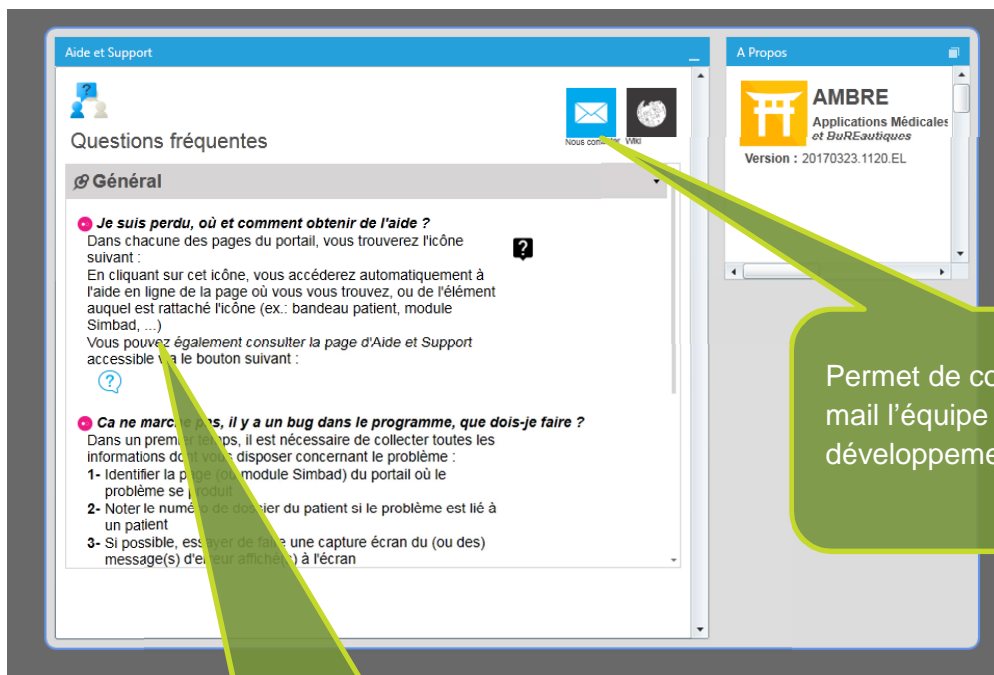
Aide et Support

Questions fréquentes

Nous contacter Wiki

Général

Je suis perdu, où et comment obtenir de l'aide ?
Dans chacune des pages du portail, vous trouverez l'icône suivant :
En cliquant sur cet icône, vous accéderez automatiquement à l'aide en ligne de la page où vous vous trouvez, ou de l'élément auquel est rattaché l'icône (ex.: bandeau patient, module Simbad, ...)
Vous pouvez également consulter la page d'Aide et Support accessible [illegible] le bouton suivant :

Ca ne marc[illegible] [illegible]s, il y a un bug dans le programme, que dois-je faire ?
Dans un premi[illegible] temps, il est nécessaire de collecter toutes les informations d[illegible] vous disposer concernant le problème :
1- Identifier la page (o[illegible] module Simbad) du portail où le problème se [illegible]
2- Noter le numé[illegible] de dossier du patient si le problème est lié à un patient
3- Si possible, ess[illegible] de fa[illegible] une capture écran du (ou des) message(s) d'e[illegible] affich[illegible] à l'écran

A Propos

AMBRE
Applications Médicales
et BuREautiques
Version : 20170323.1120.EL

Permet de co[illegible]
mail l'équipe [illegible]
développeme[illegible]